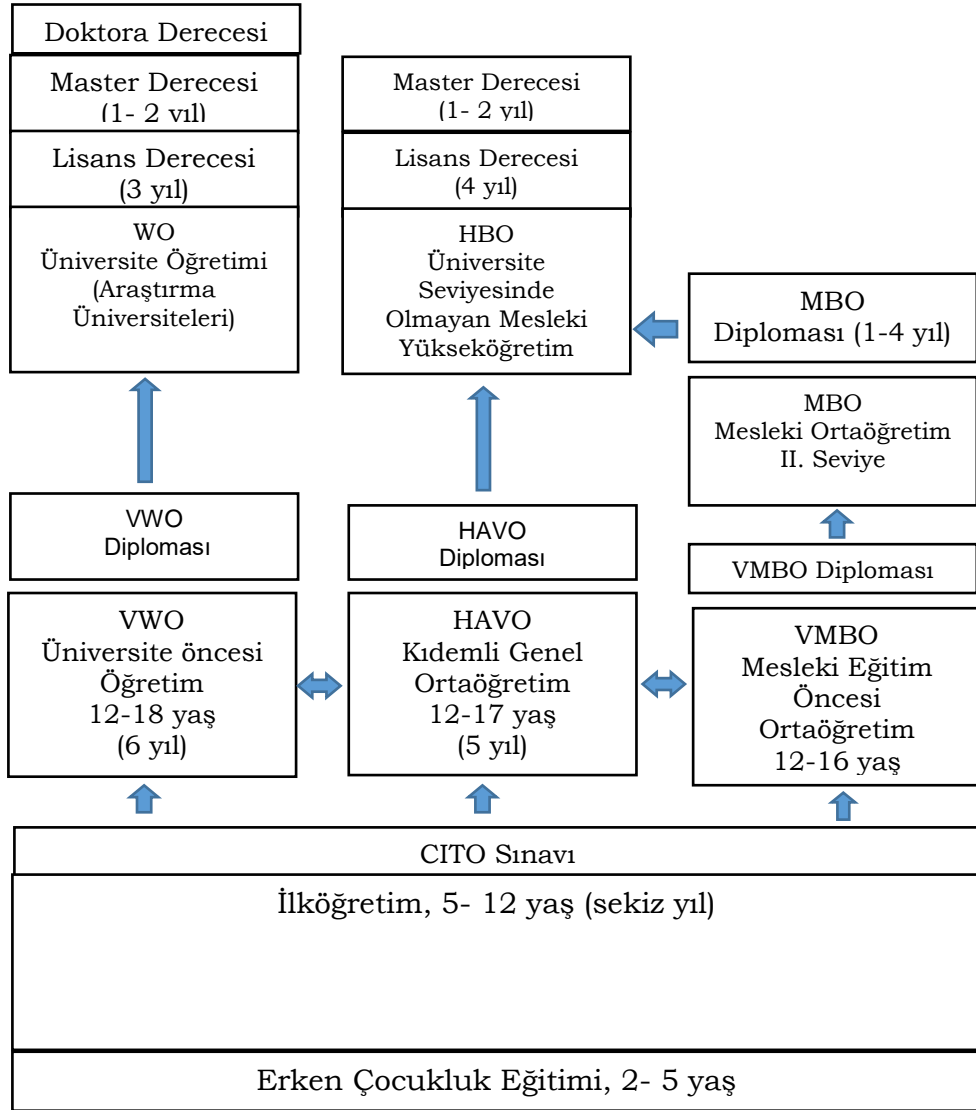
Doktora Derecesi

Master Derecesi
(1- 2 yıl)

Lisans Derecesi
(3 yıl)

WO
Üniversite Öğretimi
(Araştırma Üniversiteleri)

Master Derecesi
(1- 2 yıl)

Lisans Derecesi
(4 yıl)

HBO
Üniversite Seviyesinde Olmayan Mesleki Yükseköğretim

MBO
Diploması (1-4 yıl)

MBO
Mesleki Ortaöğretim
II. Seviye

VWO
Diploması

HAVO
Diploması

VMBO Diploması

VWO
Üniversite öncesi Öğretim
12-18 yaş
(6 yıl)

HAVO
Kıdemli Genel Ortaöğretim
12-17 yaş
(5 yıl)

VMBO
Mesleki Eğitim Öncesi Ortaöğretim
12-16 yaş

CITO Sınavı

İlköğretim, 5- 12 yaş (sekiz yıl)

Erken Çocukluk Eğitimi, 2- 5 yaş